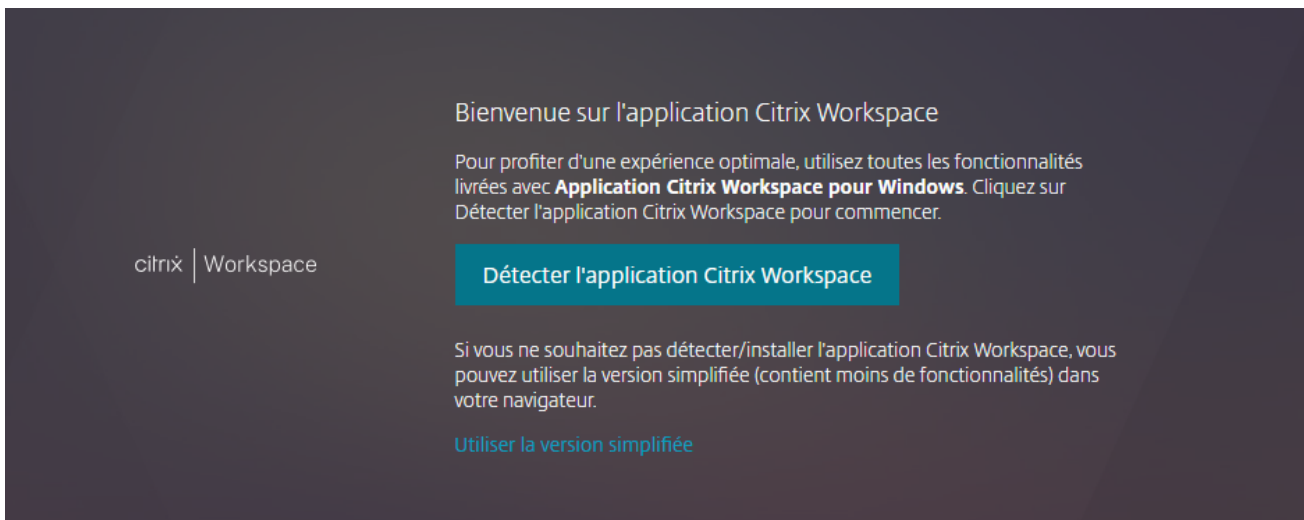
citrix | Workspace

Bienvenue sur l'application Citrix Workspace

Pour profiter d'une expérience optimale, utilisez toutes les fonctionnalités livrées avec **Application Citrix Workspace pour Windows**. Cliquez sur Détecter l'application Citrix Workspace pour commencer.

Détecter l'application Citrix Workspace

Si vous ne souhaitez pas détecter/installer l'application Citrix Workspace, vous pouvez utiliser la version simplifiée (contient moins de fonctionnalités) dans votre navigateur.

Utiliser la version simplifiée